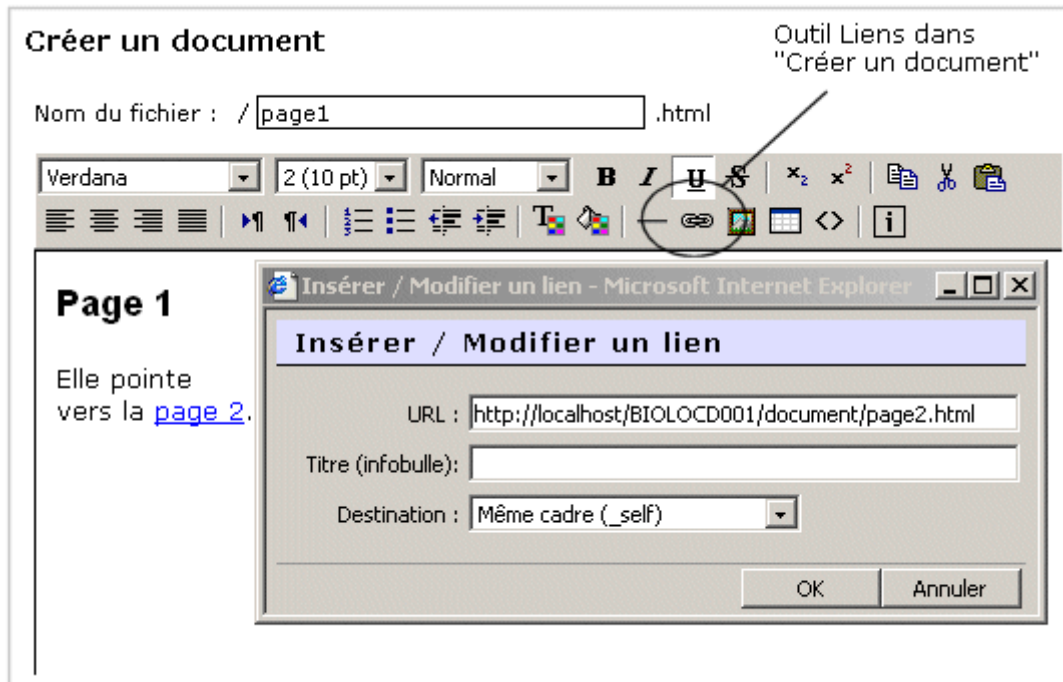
Créer un document

Outil Liens dans "Créer un document"

Nom du fichier : / page1 .html

Verdana
2 (10 pt)
Normal
B I U S

Page 1

Elle pointe vers la page 2.

Insérer / Modifier un lien - Microsoft Internet Explorer

Insérer / Modifier un lien

URL : http://localhost/BIOLOCD001/document/page2.html

Titre (infobulle):

Destination : Même cadre (_self)

OK
Annuler